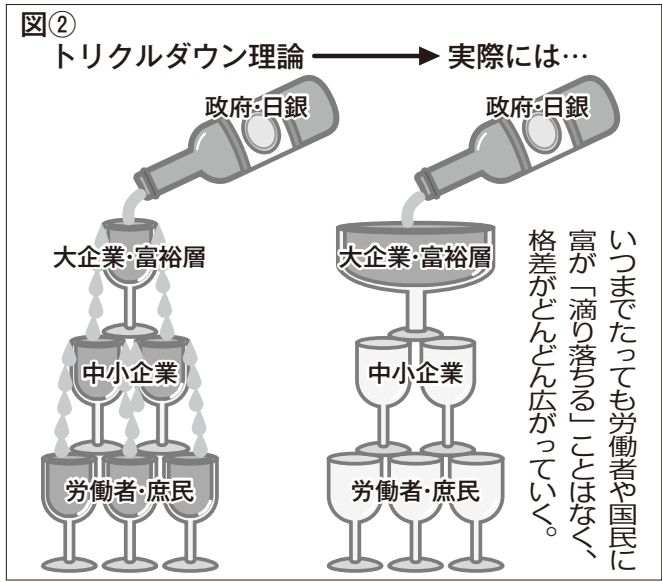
図②
トリクルダウン理論 → 実際には…

政府・日銀

大企業・富裕層

中小企業

労働者・庶民

政府・日銀

大企業・富裕層

中小企業

労働者・庶民

いつまでたっても労働者や国民に富が「滴り落ちる」ことはなく、格差がどんどん広がっていく。